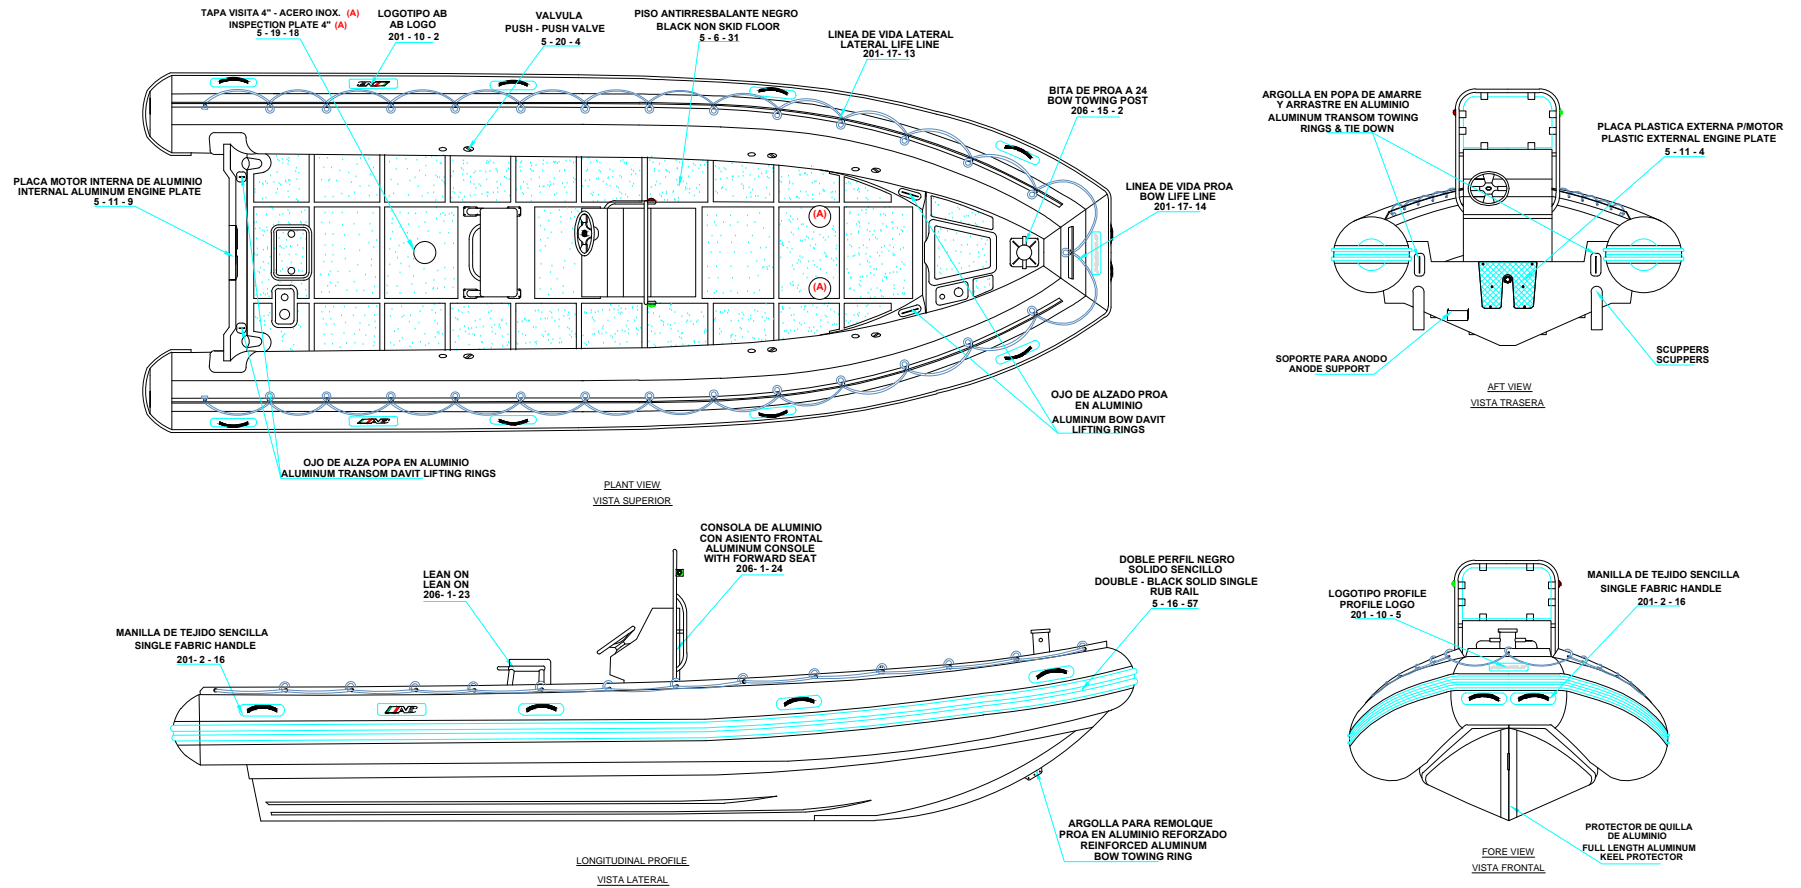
TAPA VISITA 4" - ACERO INOX. (A)
INSPECTION PLATE 4" (A)
5 - 19 - 18

LOGOTIPO AB
AB LOGO
201 - 10 - 2

VALVULA
PUSH - PUSH VALVE
5 - 20 - 4

PISO ANTIRRESBALANTE NEGRO
BLACK NON SKID FLOOR
5 - 6 - 31

LINEA DE VIDA LATERAL
LATERAL LIFE LINE
201- 17- 13

BITA DE PROA A 24
BOW TOWING POST
206 - 15 - 2

LINEA DE VIDA PROA
BOW LIFE LINE
201- 17- 14

PLACA MOTOR INTERNA DE ALUMINIO
INTERNAL ALUMINUM ENGINE PLATE
5 - 11 - 9

(A)
(A)

OJO DE ALZADO PROA
EN ALUMINIO
ALUMINUM BOW DAVIT
LIFTING RINGS

OJO DE ALZA POPA EN ALUMINIO
ALUMINUM TRANSOM DAVIT LIFTING RINGS

PLANT VIEW
VISTA SUPERIOR

ARGOLLA EN POPA DE AMARRE
Y ARRASTRE EN ALUMINIO
ALUMINUM TRANSOM TOWING
RINGS & TIE DOWN

PLACA PLASTICA EXTERNA P/MOTOR
PLASTIC EXTERNAL ENGINE PLATE
5 - 11 - 4

SOPORTE PARA ANODO
ANODE SUPPORT

SCUPPERS
SCUPPERS

AFT VIEW
VISTA TRASERA

CONSOLA DE ALUMINIO
CON ASIENTO FRONTAL
ALUMINUM CONSOLE
WITH FORWARD SEAT
206- 1- 24

LEAN ON
LEAN ON
206- 1- 23

DOBLE PERFIL NEGRO
SOLIDO SENCILLO
DOUBLE - BLACK SOLID SINGLE
RUB RAIL
5 - 16 - 57

MANILLA DE TEJIDO SENCILLA
SINGLE FABRIC HANDLE
201- 2 - 16

ARGOLLA PARA REMOLQUE
PROA EN ALUMINIO REFORZADO
REINFORCED ALUMINUM
BOW TOWING RING

LONGITUDINAL PROFILE
VISTA LATERAL

LOGOTIPO PROFILE
PROFILE LOGO
201 - 10 - 5

MANILLA DE TEJIDO SENCILLA
SINGLE FABRIC HANDLE
201- 2 - 16

PROTECTOR DE QUILLA
DE ALUMINIO
FULL LENGTH ALUMINUM
KEEL PROTECTOR

FORE VIEW
VISTA FRONTAL